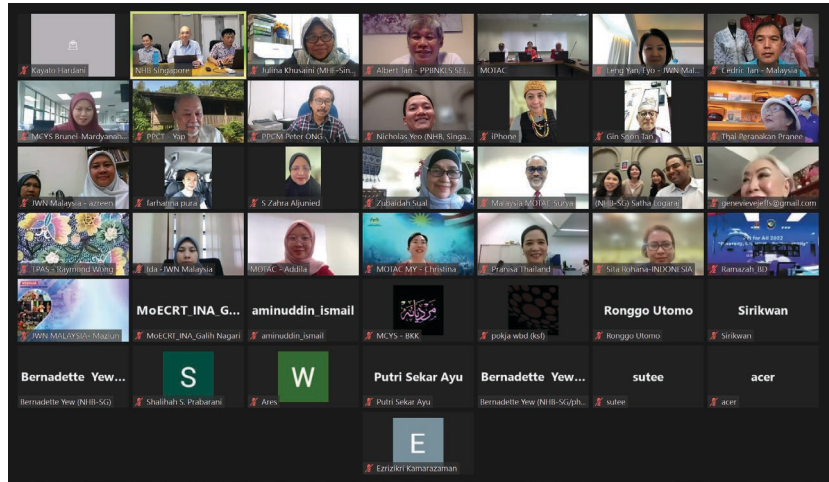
Kayato Hardani
NHB Singapore
Julima Khusaini (MHE-Sin...
Albert Tan - PPBNKLS SEL...
MOTAC
Leng Yan, Lyo - JWN Mal...
Cedric Tan - Malaysia

MCYS Brunei-Mardyanah...
PPCT - Yap
PPCM Peter ONG
Nicholas Yeo (NHB, Singa...
iPhone
Gin Soon Tan
Thai Peranakan Pranee

JWN Malaysia - wzreen
farhanna pura
S Zahra Aljunied
Zubaidah Sual
Malaysia MOTAC-Surya
(NHB-SG) Satha Logaraj
genevievejeffs@gmail.com

TPAS - Raymond Wong
Ida - JWN Malaysia
MOTAC - Addila
MOTAC MY - Christina
Pranisa Thailand
Sita Rohana-INDONESIA
Ramazah_BD

JWN MALAYSIA- Maziun
MoECRT_INA_G...
MoECRT_INA_Galih Nagari
aminuddin_ismail
aminuddin_ismail
MCYS - BKK
pokja wbd (ksf)
Ronggo Utomo
Ronggo Utomo
Sirikwan
Sirikwan

Bernadette Yew...
Bernadette Yew (NHB-SG)
S
Shalihah S. Prabarani
W
Ares
Putri Sekar Ayu
Putri Sekar Ayu
Bernadette Yew...
Bernadette Yew (NHB-SG/ph...
sutee
sutee
acer
acer

E
Ezrizikri Kamarazaman